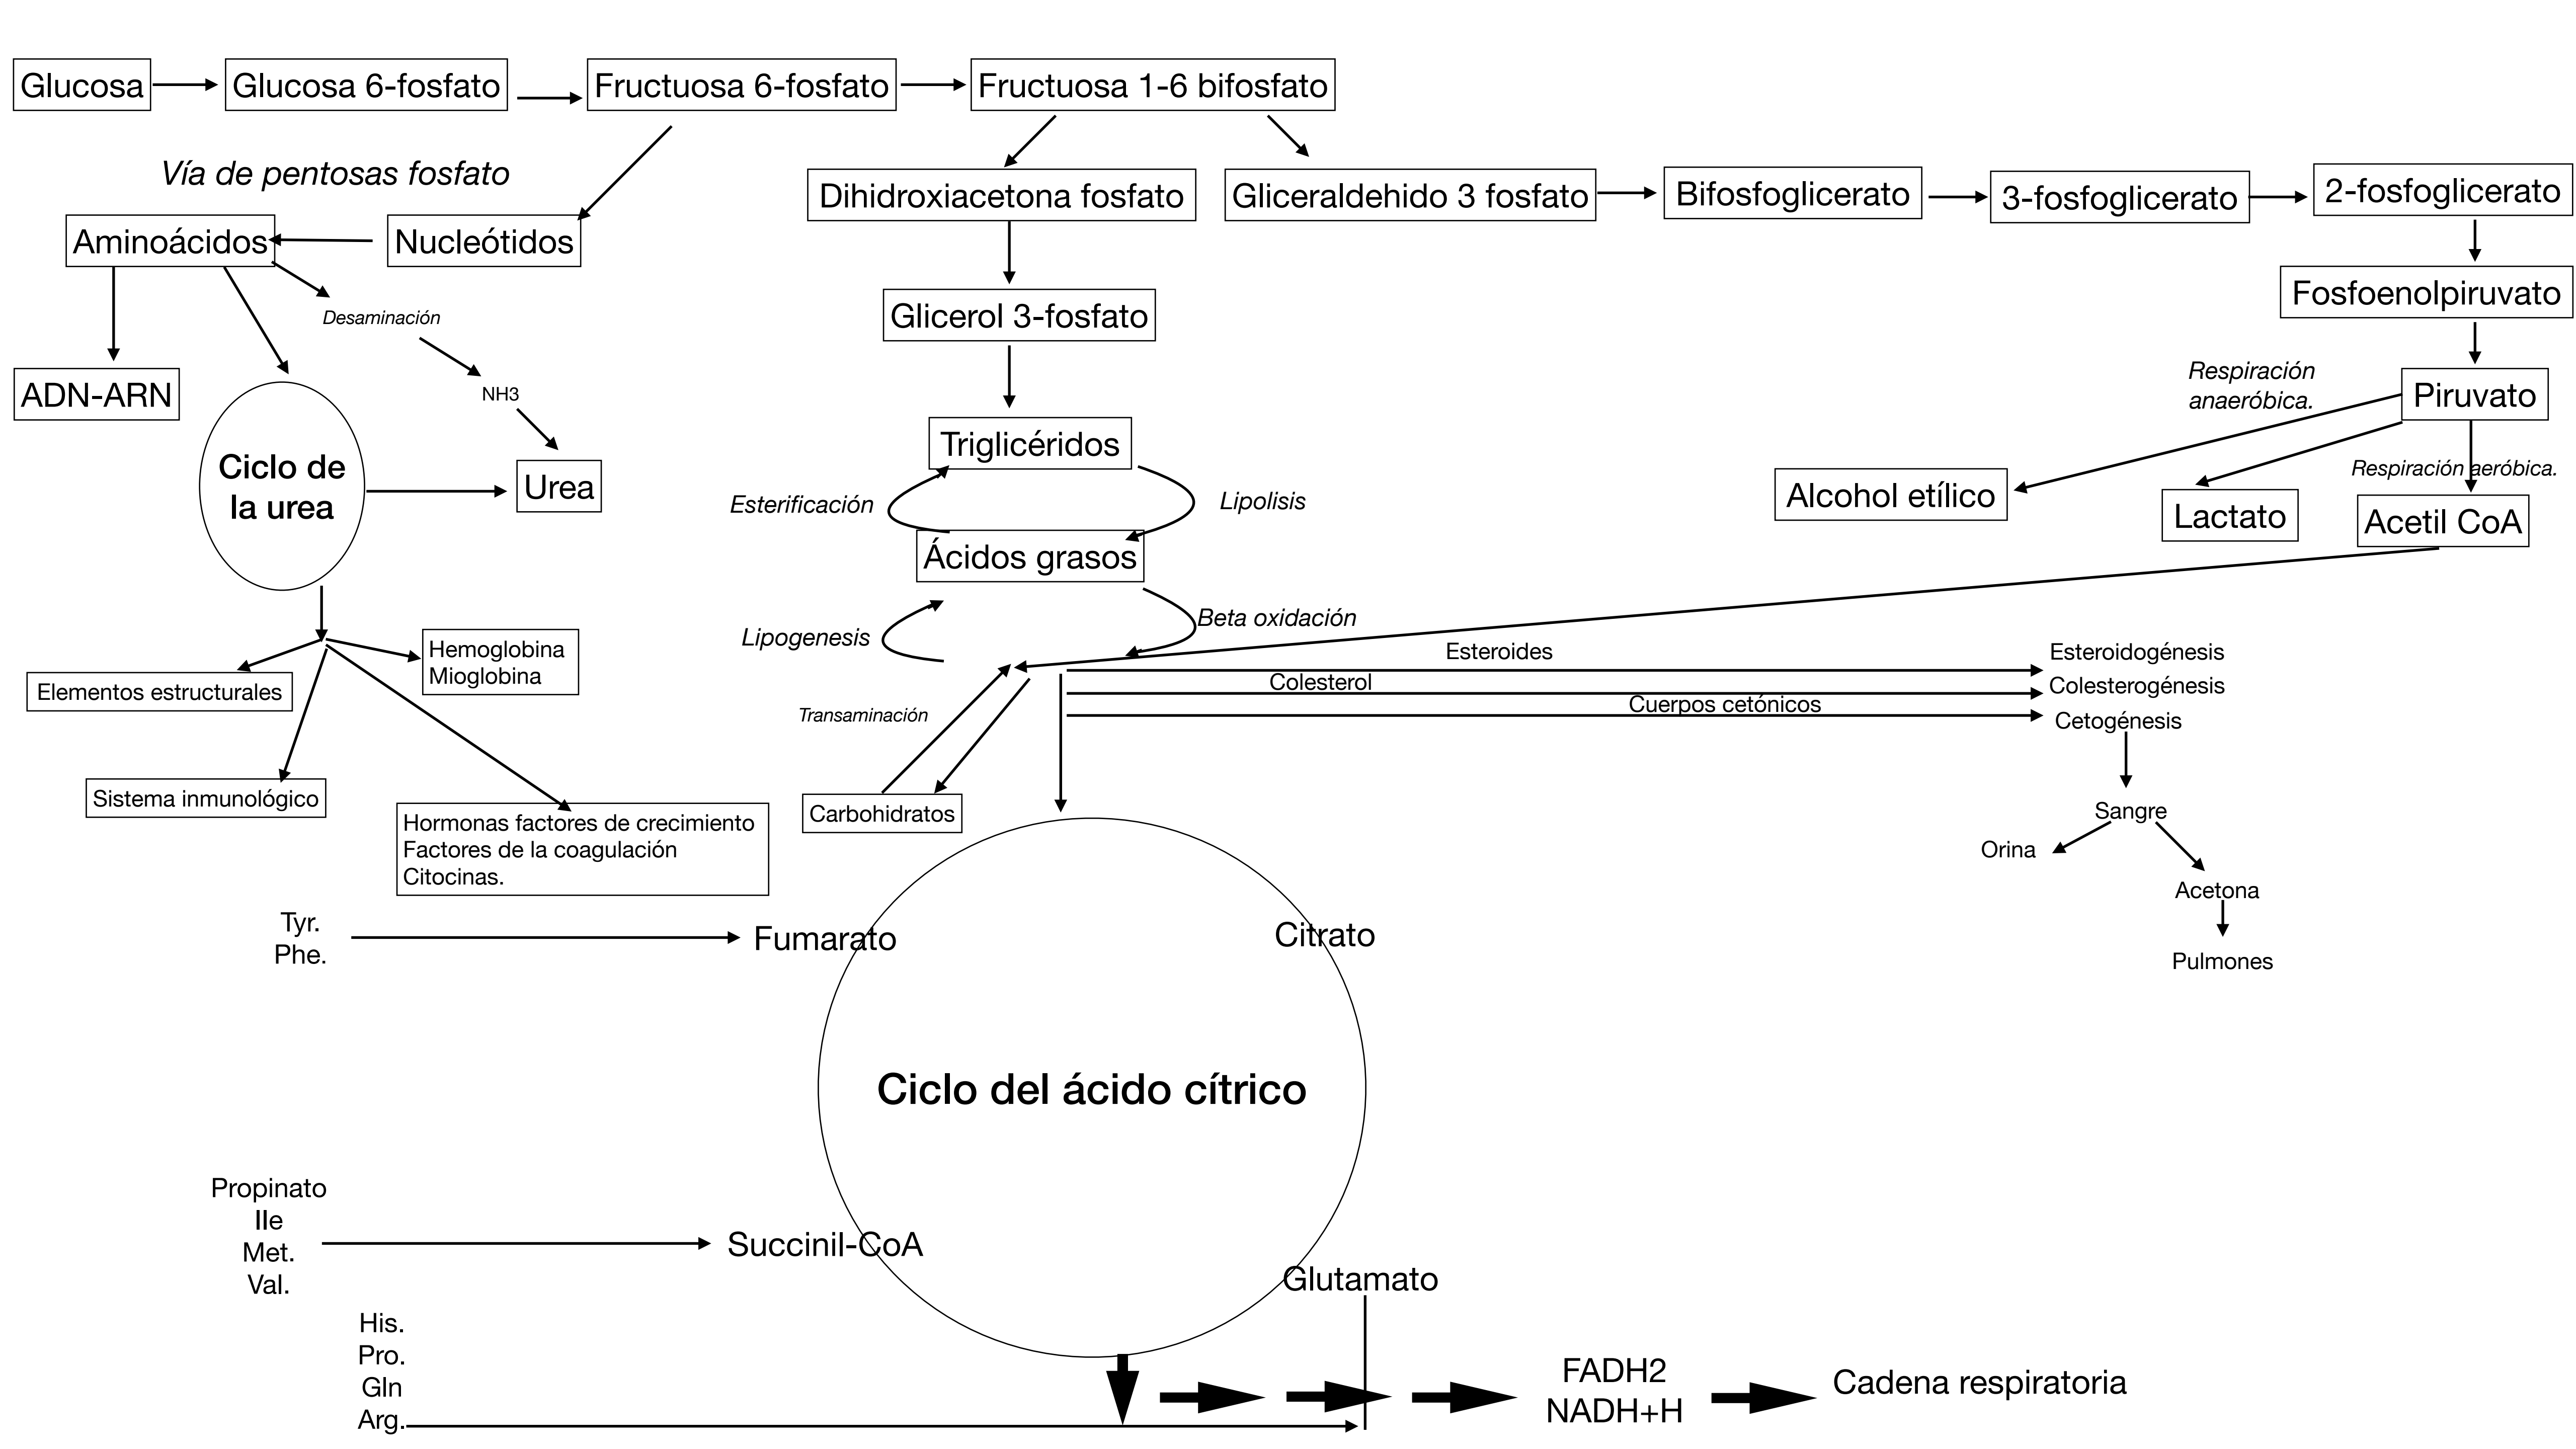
Glucosa
Glucosa 6-fosfato
Fructuosa 6-fosfato
Fructuosa 1-6 bifosfato

Vía de pentosas fosfato

Aminoácidos
Nucleótidos
Dihidroxiacetona fosfato
Gliceraldehido 3 fosfato
Bifosfoglicerato
3-fosfoglicerato
2-fosfoglicerato

Desaminación
NH3
ADN-ARN
Ciclo de la urea
Urea
Glicerol 3-fosfato
Fosfoenolpiruvato
Respiración anaeróbica.
Piruvato
Triglicéridos
Esterificación
Lipolisis
Ácidos grasos
Alcohol etílico
Lactato
Respiración aeróbica.
Acetil CoA
Lipogenesis
Beta oxidación

Hemoglobina
Mioglobina
Elementos estructurales
Sistema inmunológico
Hormonas factores de crecimiento
Factores de la coagulación
Citocinas.

Transaminación
Carbohidratos
Esteroides
Colesterol
Cuerpos cetónicos
Esteroidogénesis
Colesterogénesis
Cetogénesis
Sangre
Orina
Acetona
Pulmones

Tyr.
Phe.
Fumarato
Citrato
Ciclo del ácido cítrico
Propinato
Ile
Met.
Val.
Succinil-CoA
Glutamato
His.
Pro.
Gln
Arg.
FADH2
NADH+H
Cadena respiratoria